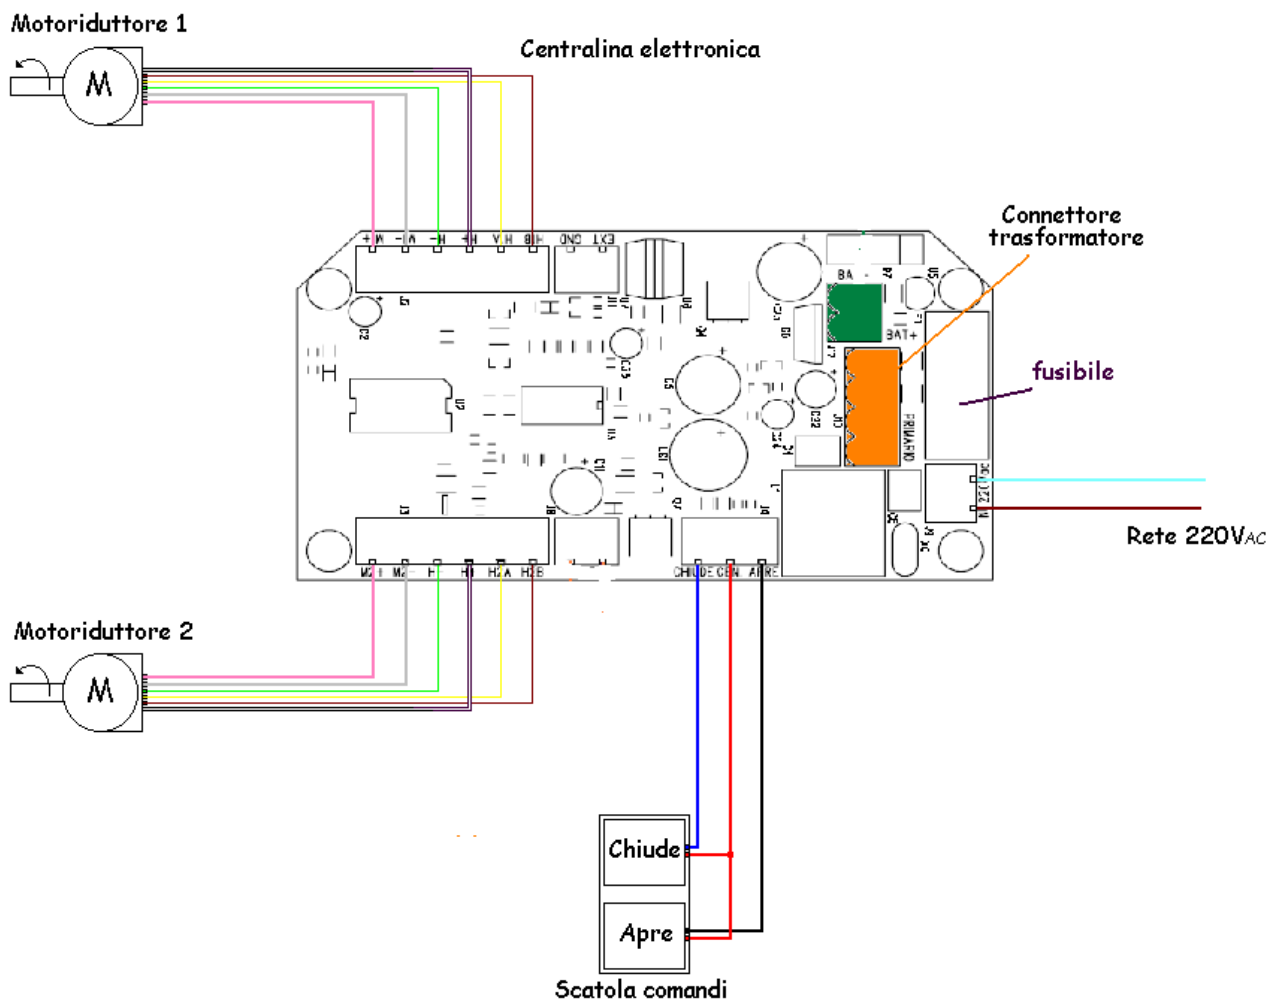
Motoriduttore 1

M

Centralina elettronica

Connettore trasformatore

fusibile

Rete 220V$_{AC}$

M2 I M2 H- H+ H2A H2B CHIUDE CEN APRE

BAT+

PRIMARIO

Motoriduttore 2

M

Chiude

Apre

Scatola comandi